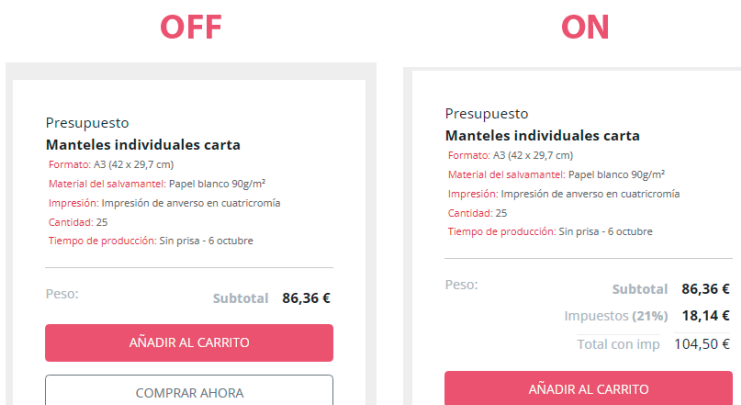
OFF

Presupuesto
Manteles individuales carta
Formato: A3 (42 x 29,7 cm)
Material del salvamantel: Papel blanco 90g/m²
Impresión: Impresión de anverso en cuatricromía
Cantidad: 25
Tiempo de producción: Sin prisa - 6 octubre

Peso:
Subtotal 86,36 €

AÑADIR AL CARRITO

COMPRAR AHORA

ON

Presupuesto
Manteles individuales carta
Formato: A3 (42 x 29,7 cm)
Material del salvamantel: Papel blanco 90g/m²
Impresión: Impresión de anverso en cuatricromía
Cantidad: 25
Tiempo de producción: Sin prisa - 6 octubre

Peso:
Subtotal 86,36 €
Impuestos (21%) 18,14 €
Total con imp 104,50 €

AÑADIR AL CARRITO